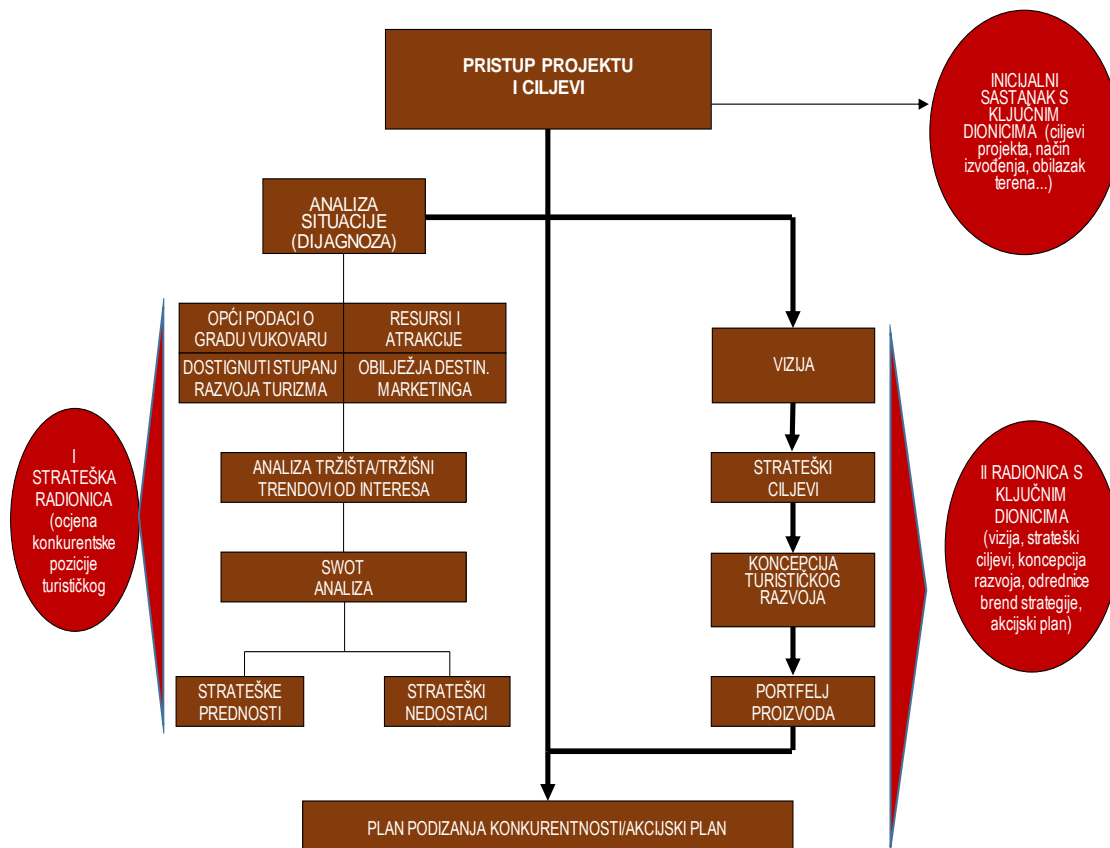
PRISTUP PROJEKTU I CILJEVI

INICIJALNI SASTANAK S KLJUČNIM DIONICIMA (ciljevi projekta, način izvođenja, obilazak terena...)

ANALIZA SITUACIJE (DIJAGNOZA)

OPĆI PODACI O GRADU VUKOVARU

RESURSI I ATRAKCIJE

DOSTIGNUTI STUPANJ RAZVOJA TURIZMA

OBILJEŽJA DESTIN. MARKETINGA

I STRATEŠKA RADIONICA (ocjena konkurentske pozicije turističkog

ANALIZA TRŽIŠTA/TRŽIŠNI TRENDOVI OD INTERESA

SWOT ANALIZA

STRATEŠKE PREDNOSTI

STRATEŠKI NEDOSTACI

VIZIJA

STRATEŠKI CILJEVI

KONCEPCIJA TURISTIČKOG RAZVOJA

PORTFELJ PROIZVODA

II RADIONICA S KLJUČNIM DIONICIMA (vizija, strateški ciljevi, koncepcija razvoja, odrednice brend strategije, akcijski plan)

PLAN PODIZANJA KONKURENTNOSTI/AKCIJSKI PLAN